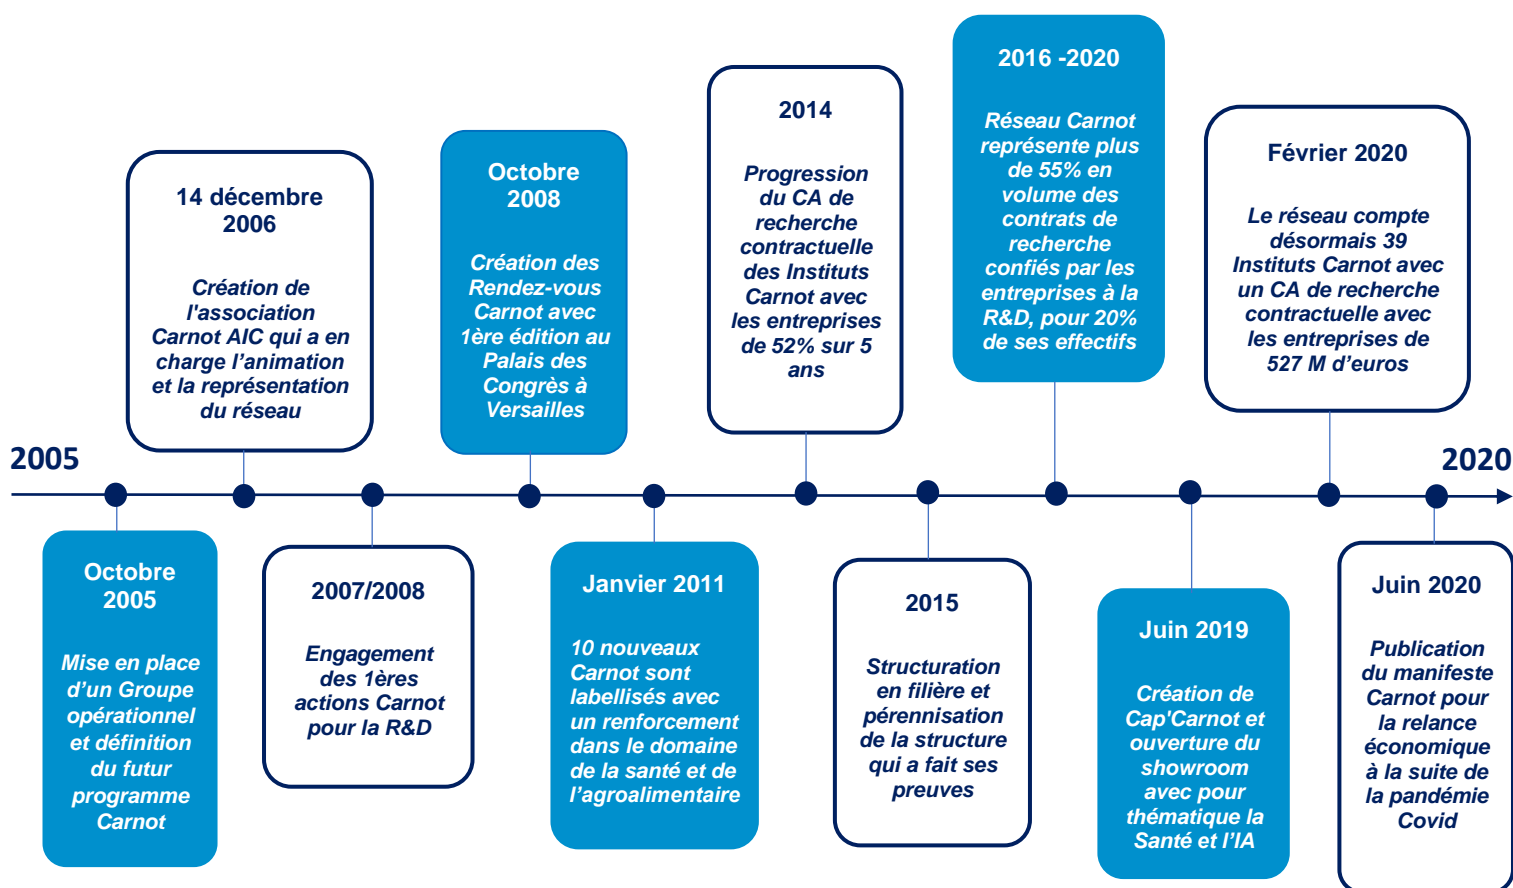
14 décembre 2006

Création de l'association Carnot AIC qui a en charge l'animation et la représentation du réseau

Octobre 2008

Création des Rendez-vous Carnot avec 1ère édition au Palais des Congrès à Versailles

2014

Progression du CA de recherche contractuelle des Instituts Carnot avec les entreprises de 52% sur 5 ans

2016 -2020

Réseau Carnot représente plus de 55% en volume des contrats de recherche confiés par les entreprises à la R&D, pour 20% de ses effectifs

Février 2020

Le réseau compte désormais 39 Instituts Carnot avec un CA de recherche contractuelle avec les entreprises de 527 M d'euros

2005

2020

Octobre 2005

Mise en place d'un Groupe opérationnel et définition du futur programme Carnot

2007/2008

Engagement des 1ères actions Carnot pour la R&D

Janvier 2011

10 nouveaux Carnot sont labellisés avec un renforcement dans le domaine de la santé et de l'agroalimentaire

2015

Structuration en filière et pérennisation de la structure qui a fait ses preuves

Juin 2019

Création de Cap'Carnot et ouverture du showroom avec pour thématique la Santé et l'IA

Juin 2020

Publication du manifeste Carnot pour la relance économique à la suite de la pandémie Covid